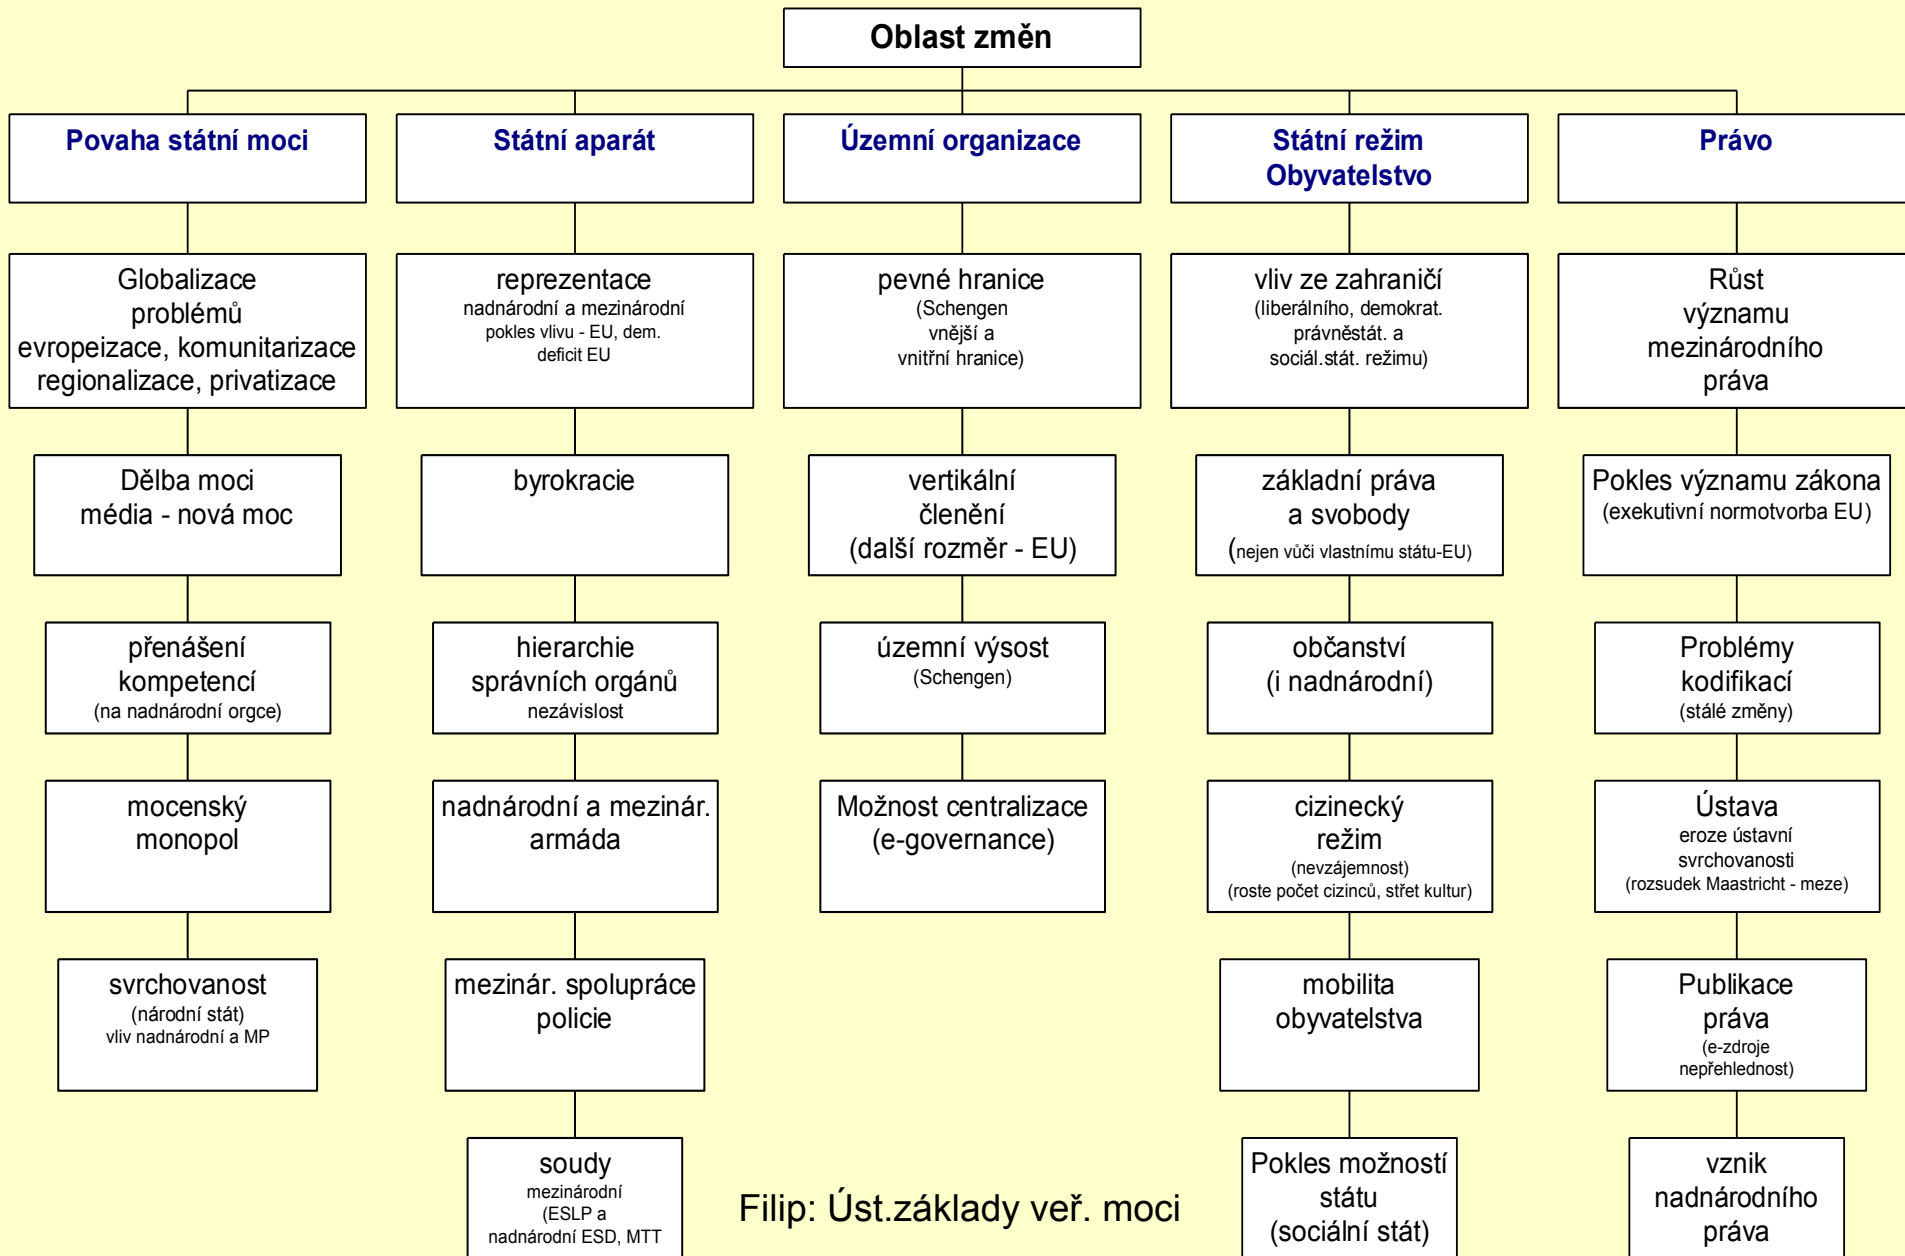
Oblast změn

Povaha státní moci

Globalizace problémů evropeizace, komunitarizace regionalizace, privatizace

Dělba moci média - nová moc

přenášení kompetencí (na nadnárodní orgce)

mocenský monopol

svrchovanost (národní stát) vliv nadnárodní a MP

Státní aparát

reprezentace nadnárodní a mezinárodní pokles vlivu - EU, dem. deficit EU

byrokracie

hierarchie správních orgánů nezávislost

nadnárodní a mezinár. armáda

mezinár. spolupráce policie

soudy mezinárodní (ESLP a nadnárodní ESD, MTT

Územní organizace

pevné hranice (Schengen vnější a vnitřní hranice)

vertikální členění (další rozměr - EU)

územní výsost (Schengen)

Možnost centralizace (e-governance)

Státní režim Obyvatelstvo

vliv ze zahraničí (liberálního, demokrat. právněstát. a sociál.stát. režimu)

základní práva a svobody (nejen vůči vlastnímu státu-EU)

občanství (i nadnárodní)

cizinecký režim (nevzájemnost) (roste počet cizinců, střet kultur)

mobilita obyvatelstva

Pokles možností státu (sociální stát)

Právo

Růst významu mezinárodního práva

Pokles významu zákona (exekutivní normotvorba EU)

Problémy kodifikací (stálé změny)

Ústava eroze ústavní svrchovanosti (rozsudek Maastricht - meze)

Publikace práva (e-zdroje nepřehlednost)

vznik nadnárodního práva

Filip: Úst.základy veř. moci